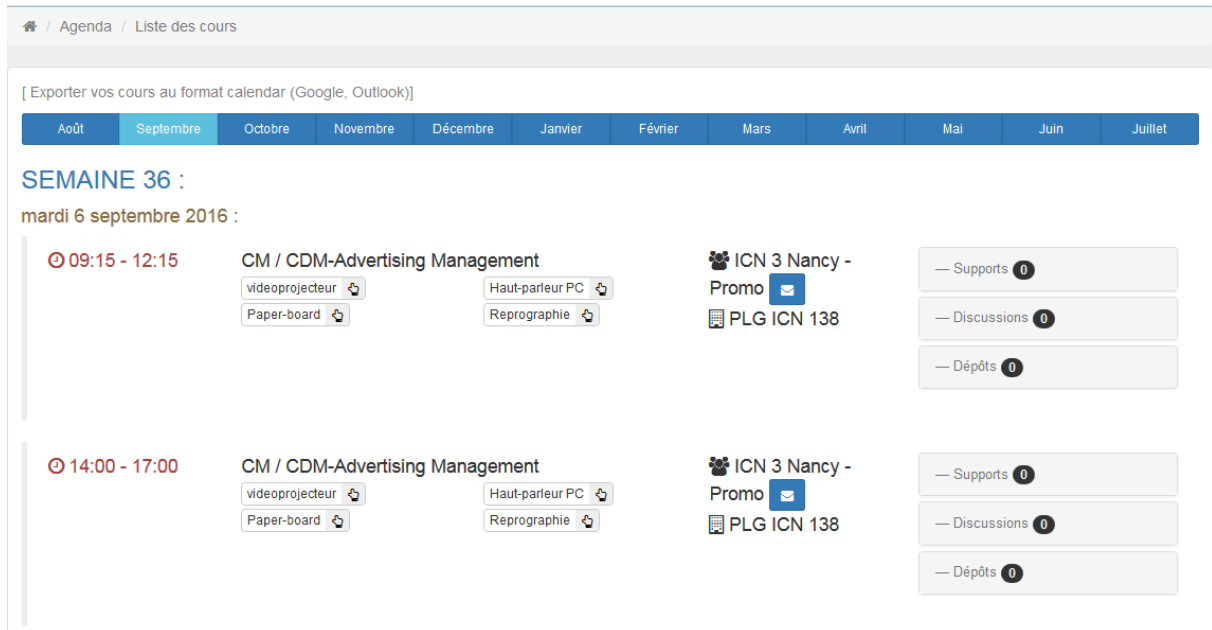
/ Agenda / Liste des cours

[ Exporter vos cours au format calendar (Google, Outlook)]

Août | Septembre | Octobre | Novembre | Décembre | Janvier | Février | Mars | Avril | Mai | Juin | Juillet

SEMAINE 36 :

mardi 6 septembre 2016 :

09:15 - 12:15

CM / CDM-Advertising Management

videoprojecteur
Haut-parleur PC
Paper-board
Reprographie

ICN 3 Nancy - Promo

PLG ICN 138

— Supports 0

— Discussions 0

— Dépôts 0

14:00 - 17:00

CM / CDM-Advertising Management

videoprojecteur
Haut-parleur PC
Paper-board
Reprographie

ICN 3 Nancy - Promo

PLG ICN 138

— Supports 0

— Discussions 0

— Dépôts 0